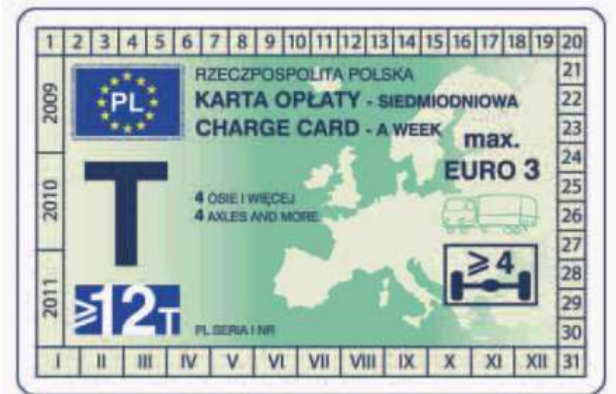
1 2 3 4 5 6 7 8 9 10 11 12 13 14 15 16 17 18 19 20

2009

PL

RZECZPOSPOLITA POLSKA
KARTA OPŁATY - SIEDMIODNIOWA
CHARGE CARD - A WEEK

max.
EURO 3

21
22
23
24
25
26
27
28
29
30
31

2010

T

4 OSIE I WIĘCEJ
4 AXLES AND MORE

$\geqslant 4$

2011

$\geqslant$12T

PL SERIA I NR

I II III IV V VI VII VIII IX X XI XII